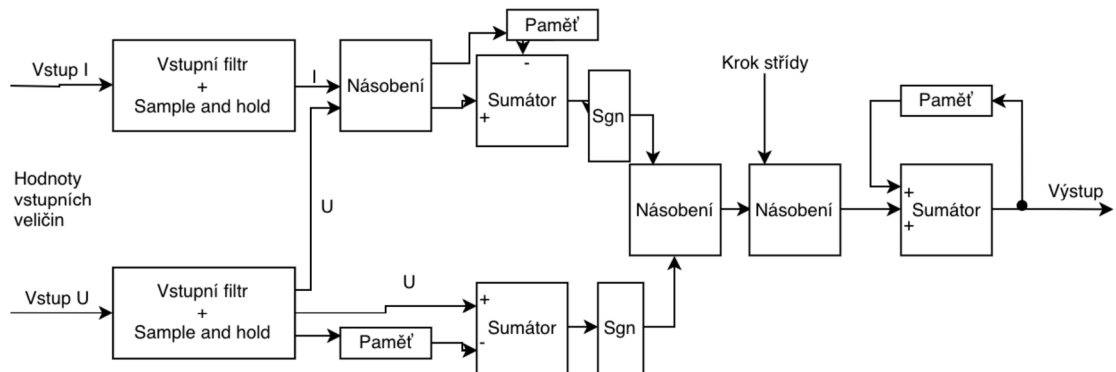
Vstup I

Vstupní filtr
+
Sample and hold

I

Násobení

Paměť

-

Sumátor

+

Sgn

Krok střídy

Paměť

Hodnoty vstupních veličin

U

Násobení

Násobení

+

Sumátor

+

Výstup

U

Vstup U

Vstupní filtr
+
Sample and hold

+

Sumátor

-

Paměť

Sgn